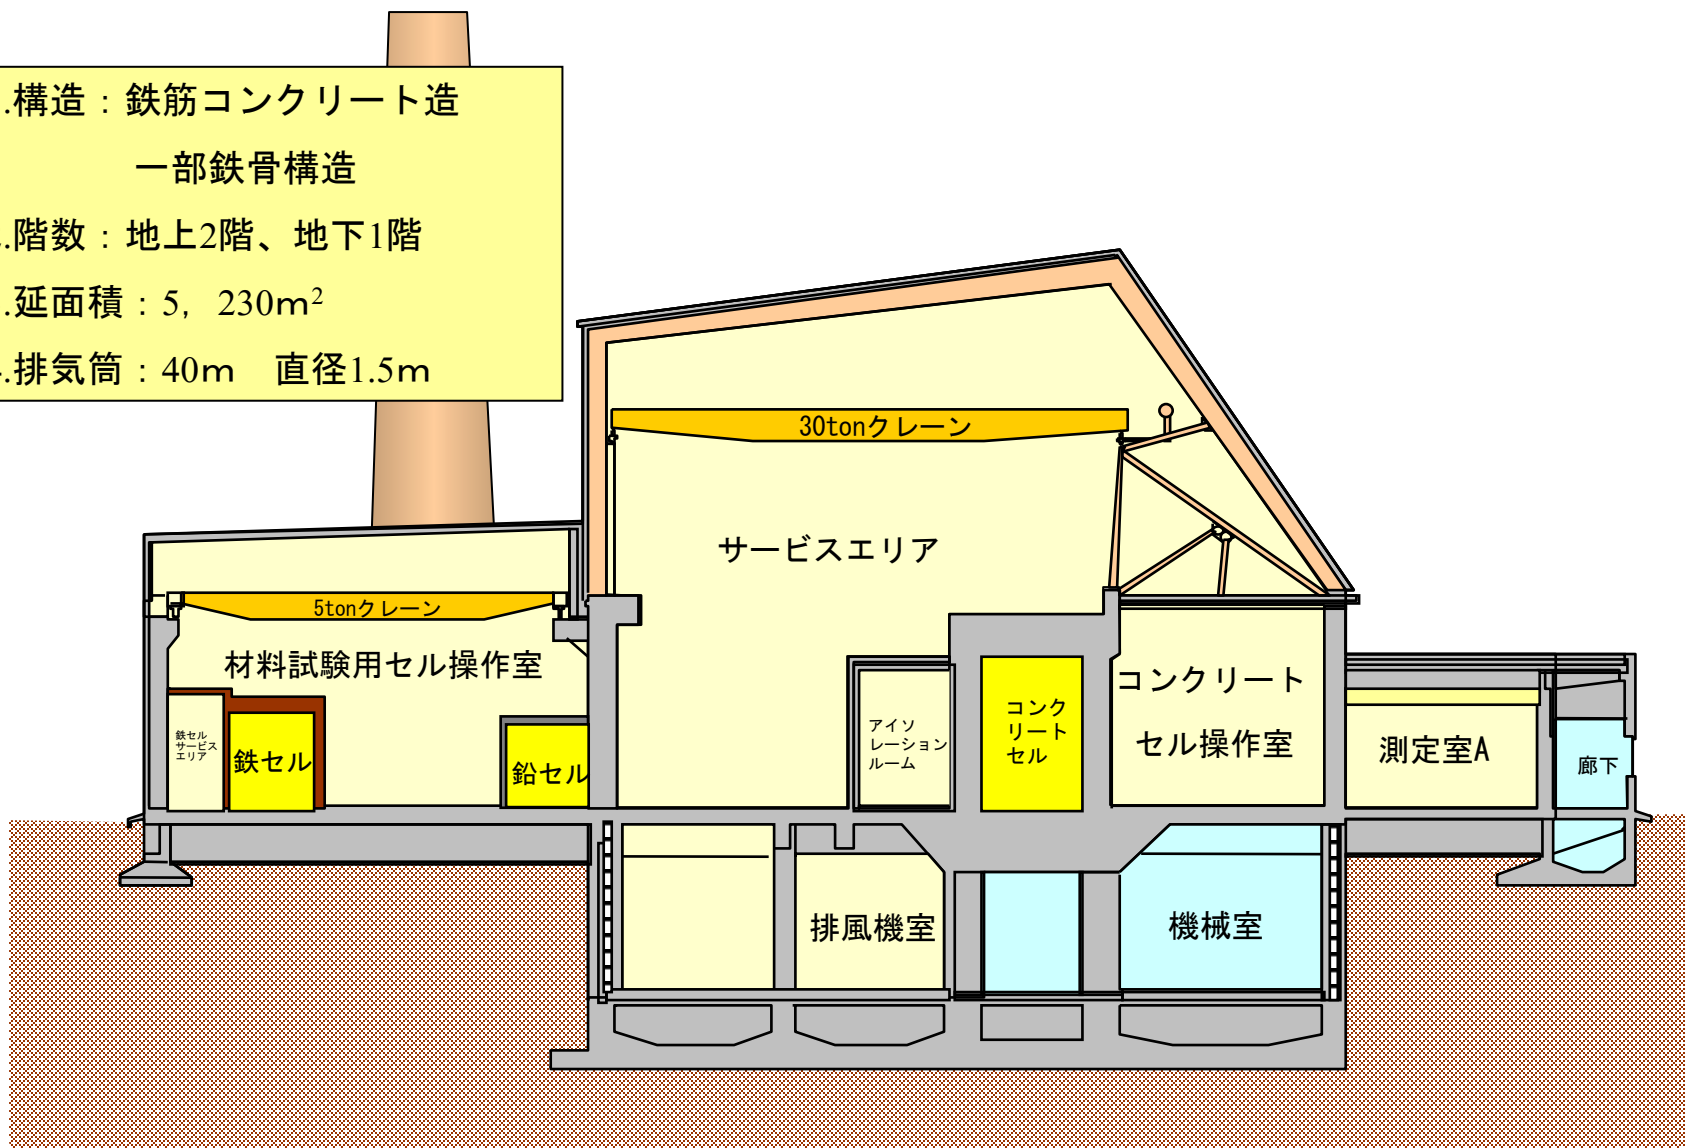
.構造：鉄筋コンクリート造
一部鉄骨構造
.階数：地上2階、地下1階
.延面積：5，230m$^2$
.排気筒：40m　直径1.5m

30tonクレーン

サービスエリア

5tonクレーン

材料試験用セル操作室

鉄セルサービスエリア

鉄セル

鉛セル

アイソレーションルーム

コンクリートセル

コンクリートセル操作室

測定室A

廊下

排風機室

機械室